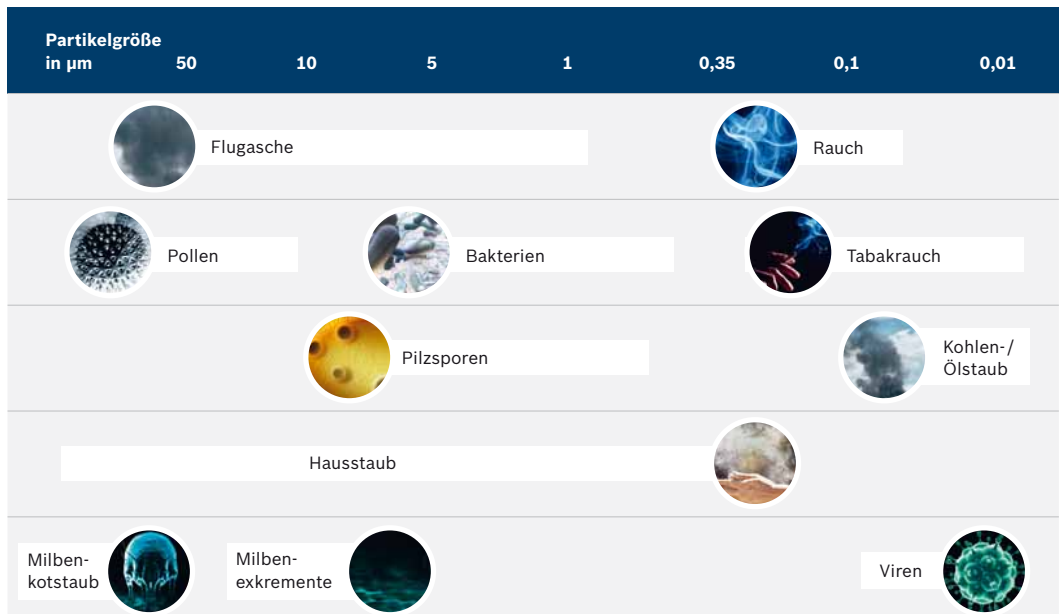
| Partikelgröße in µm | 50 | 10 | 5 | 1 | 0,35 | 0,1 | 0,01 |
|---|---|---|---|---|---|---|---|

Flugasche

Rauch

Pollen

Bakterien

Tabakrauch

Pilzsporen

Kohlen-/ Ölstaub

Hausstaub

Milbenkotstaub

Milbenexkremente

Viren